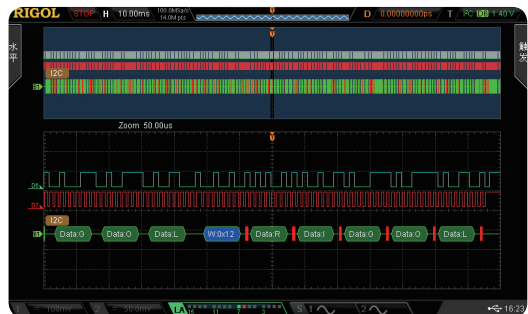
RIGOL STOP H 10.00ms 100.0MSa/s 14.0M pts D 0.00000000ps T PC 1.40V

水平

触发

I2C

Zoom 50.00us

D6

D7

I2C

Data:O Data:O Data:L W:0x12 Data:R Data:I Data:G Data:O Data:L

1 100mV 2 50.0mV LA S1 S2 16:23